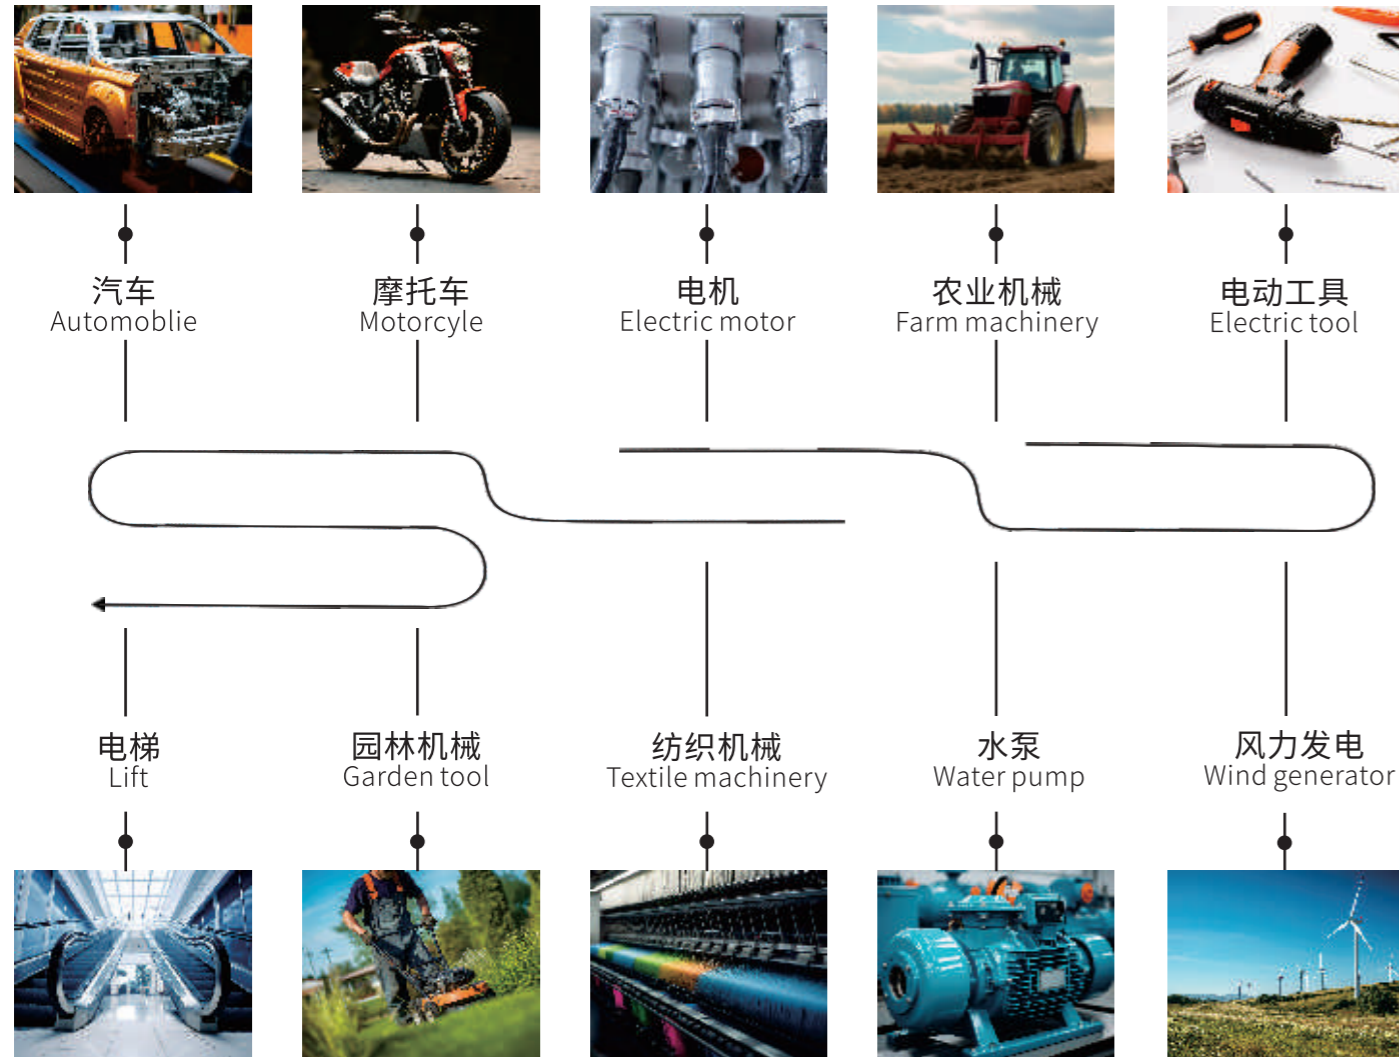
汽车
Automoblie

摩托车
Motorcyle

电机
Electric motor

农业机械
Farm machinery

电动工具
Electric tool

电梯
Lift

园林机械
Garden tool

纺织机械
Textile machinery

水泵
Water pump

风力发电
Wind generator